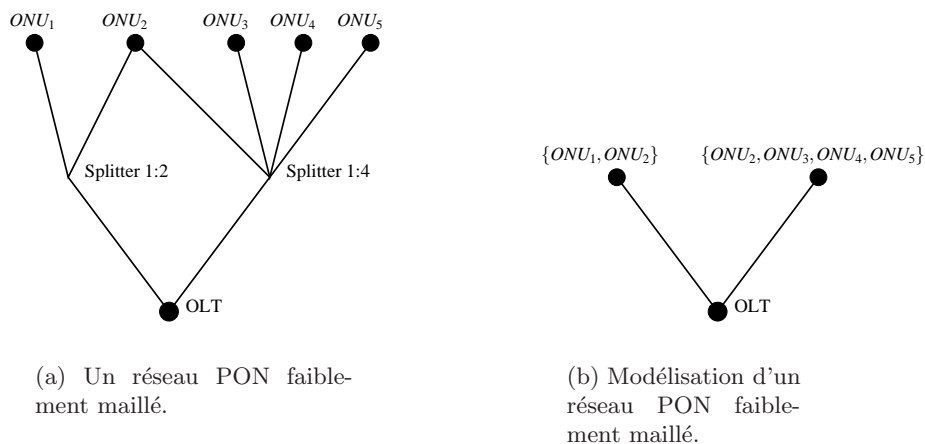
$ONU_1$ $ONU_2$ $ONU_3$ $ONU_4$ $ONU_5$

Splitter 1:2 Splitter 1:4

OLT

(a) Un réseau PON faiblement maillé.

$\{ONU_1, ONU_2\}$ $\{ONU_2, ONU_3, ONU_4, ONU_5\}$

OLT

(b) Modélisation d'un réseau PON faiblement maillé.